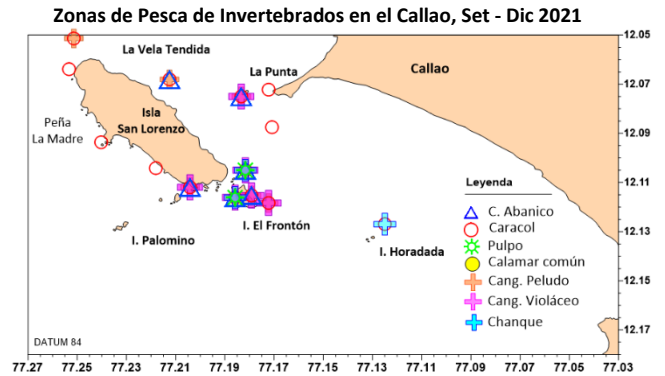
Zonas de Pesca de Invertebrados en el Callao, Set - Dic 2021

La Vela Tendida

La Punta

Callao

Isla San Lorenzo

Peña La Madre

I. Palomino

I. El Frontón

I. Horadada

Leyenda
C. Abanico
Caracol
Pulpo
Calamar común
Cang. Peludo
Cang. Violáceo
Chanque

DATUM 84

12.05
12.07
12.09
12.11
12.13
12.15
12.17

77.27 77.25 77.23 77.21 77.19 77.17 77.15 77.13 77.11 77.09 77.07 77.05 77.03